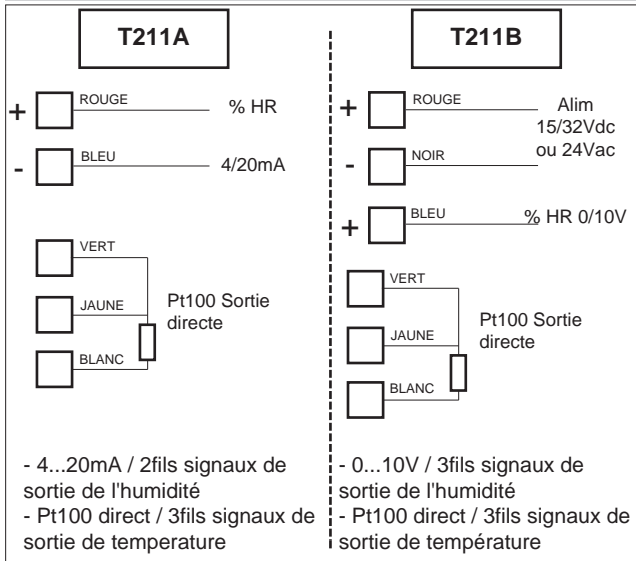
T211A

+ ROUGE % HR

- BLEU 4/20mA

VERT

JAUNE

BLANC

Pt100 Sortie directe

- 4...20mA / 2fils signaux de sortie de l'humidité
- Pt100 direct / 3fils signaux de sortie de temperature

T211B

+ ROUGE Alim 15/32Vdc ou 24Vac

- NOIR

+ BLEU % HR 0/10V

VERT

JAUNE

BLANC

Pt100 Sortie directe

- 0...10V / 3fils signaux de sortie de l'humidité
- Pt100 direct / 3fils signaux de sortie de température